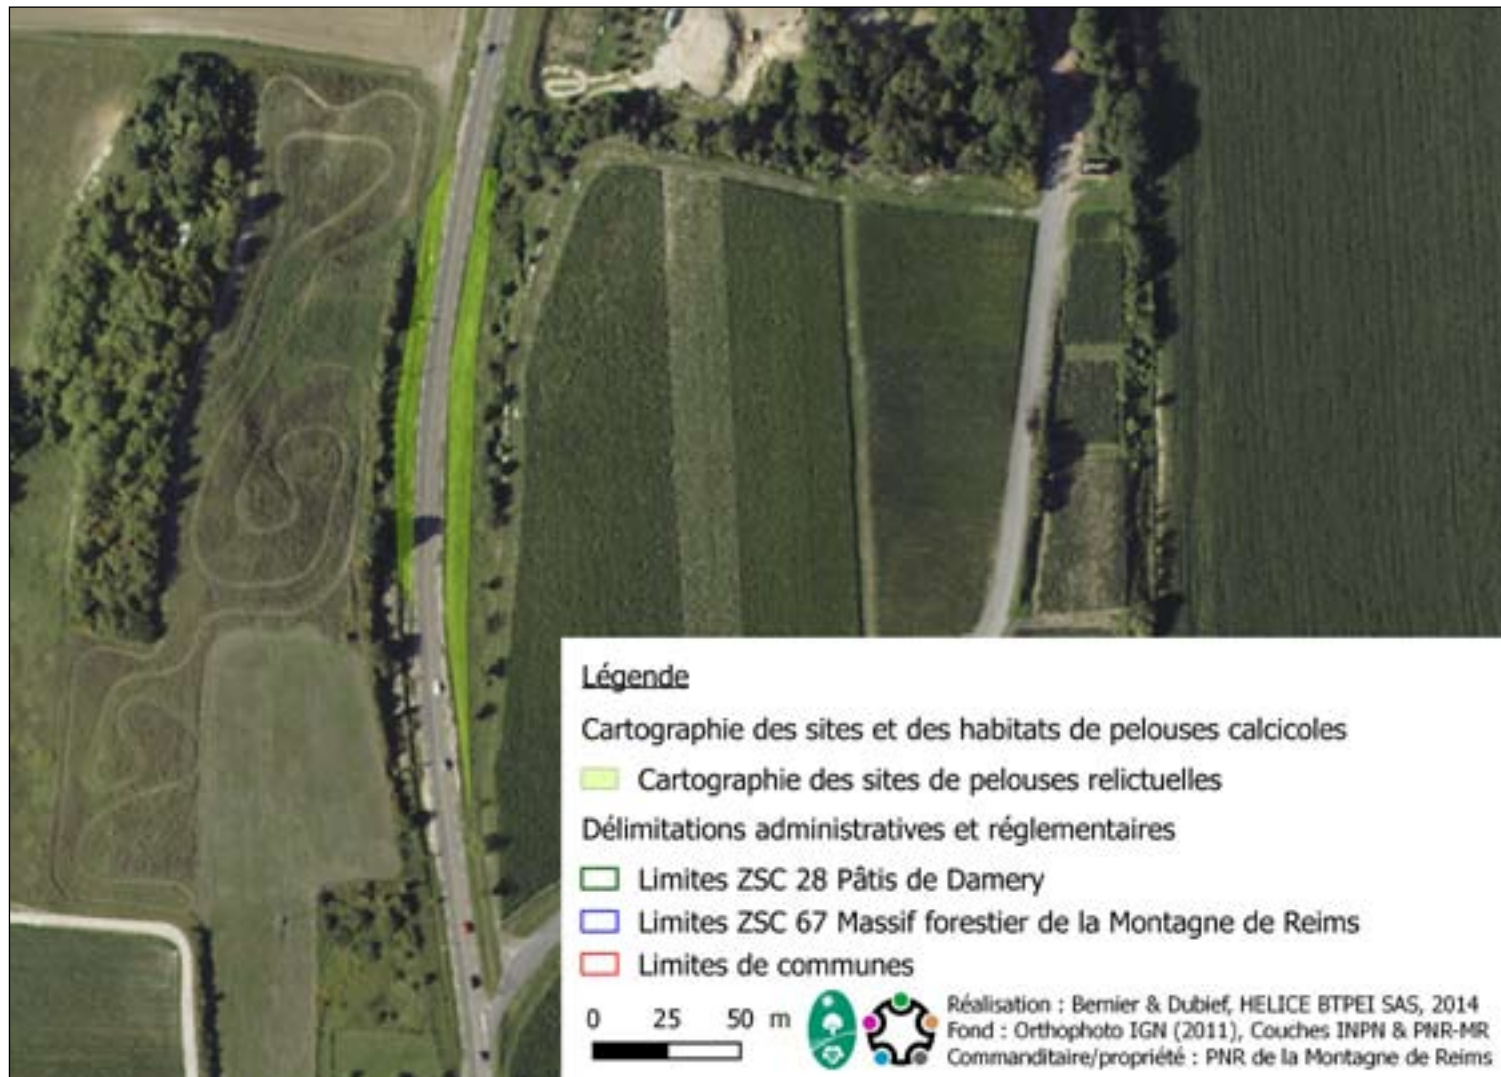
Légende

Cartographie des sites et des habitats de pelouses calcicoles

Cartographie des sites de pelouses relictuelles

Délimitations administratives et réglementaires

Limites ZSC 28 Pâtis de Damery

Limites ZSC 67 Massif forestier de la Montagne de Reims

Limites de communes

0 25 50 m

Réalisation : Bernier & Dubief, HELICE BTPEI SAS, 2014
Fond : Orthophoto IGN (2011), Couches INPN & PNR-MR
Commanditaire/propriété : PNR de la Montagne de Reims